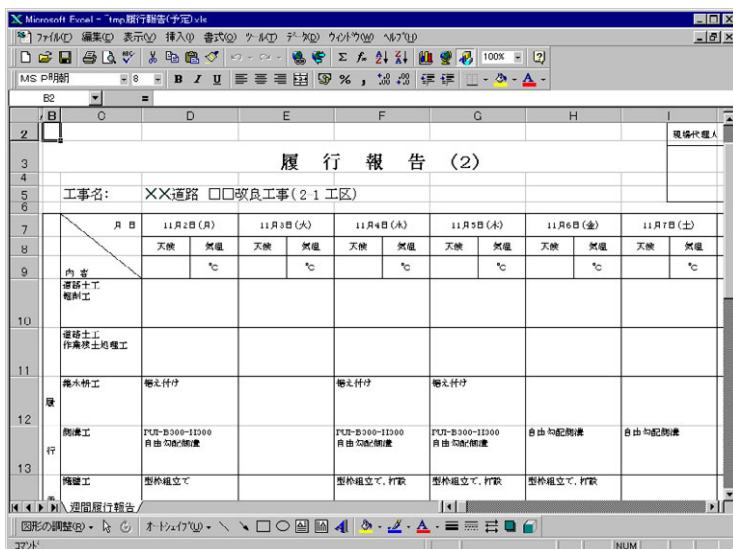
Microsoft Excel - Tmp履行報告(予定).xls

ファイル(F) 編集(E) 表示(V) 挿入(I) 書式(O) ツール(T) データ(D) ウィンドウ(W) ヘルプ(H)

100%

MS P明朝 8 B I U % ,

B2 =

B C D E F G H I

2 現場代理人

3 履 行 報 告 (2)

5 工事名: XX道路 □□改良工事(2-1 工区)

| | 月 日 | 11月2日(月) | | 11月3日(火) | | 11月4日(水) | | 11月5日(木) | | 11月6日(金) | | 11月7日(土) | |
|---|---|---|---|---|---|---|---|---|---|---|---|---|---|
| | | 天候 | 気温 | 天候 | 気温 | 天候 | 気温 | 天候 | 気温 | 天候 | 気温 | 天候 | 気温 |
| | 内 容 | | ℃ | | ℃ | | ℃ | | ℃ | | ℃ | | ℃ |
| | 道路土工 転削工 | | | | | | | | | | | | |
| | 道路土工 作業残土処理工 | | | | | | | | | | | | |
| 履 | 鋼木杭工 | 組え付け | | | | 組え付け | | 組え付け | | | | | |
| 行 | 側溝工 | PUI-B300-H300 自由勾配側溝 | | | | PUI-B300-H300 自由勾配側溝 | | PUI-B300-H300 自由勾配側溝 | | 自由勾配側溝 | | 自由勾配側溝 | |
| | 擁壁工 | 型枠組立て | | | | 型枠組立て、打設 | | 型枠組立て、打設 | | 型枠組立て、打設 | | | |

週間履行報告

図形の調整(R) オートシェイプ(U)

コマンド NUM